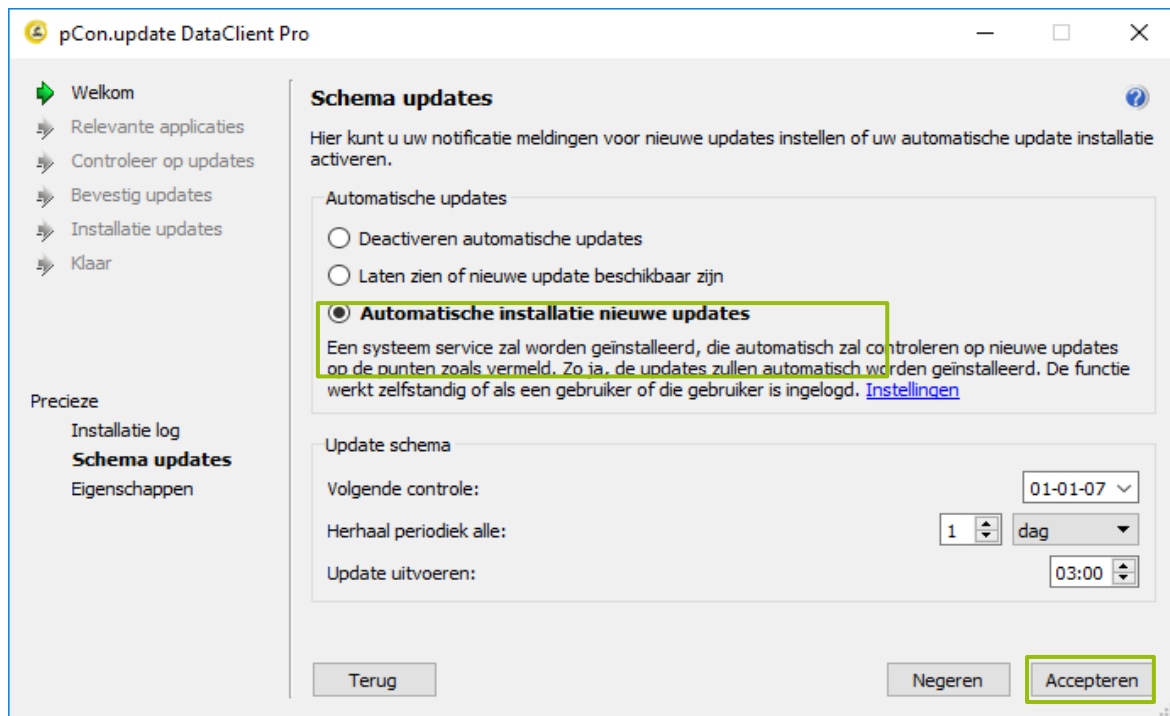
pCon.update DataClient Pro

Welkom
Relevante applicaties
Controleer op updates
Bevestig updates
Installatie updates
Klaar

Precieze
Installatie log
Schema updates
Eigenschappen

Schema updates

Hier kunt u uw notificatie meldingen voor nieuwe updates instellen of uw automatische update installatie activeren.

Automatische updates

Deactiveren automatische updates

Laten zien of nieuwe update beschikbaar zijn

Automatische installatie nieuwe updates

Een systeem service zal worden geïnstalleerd, die automatisch zal controleren op nieuwe updates op de punten zoals vermeld. Zo ja, de updates zullen automatisch worden geïnstalleerd. De functie werkt zelfstandig of als een gebruiker of die gebruiker is ingelogd. Instellingen

Update schema

Volgende controle: 01-01-07

Herhaal periodiek alle: 1 dag

Update uitvoeren: 03:00

Terug

Negeren

Accepteren